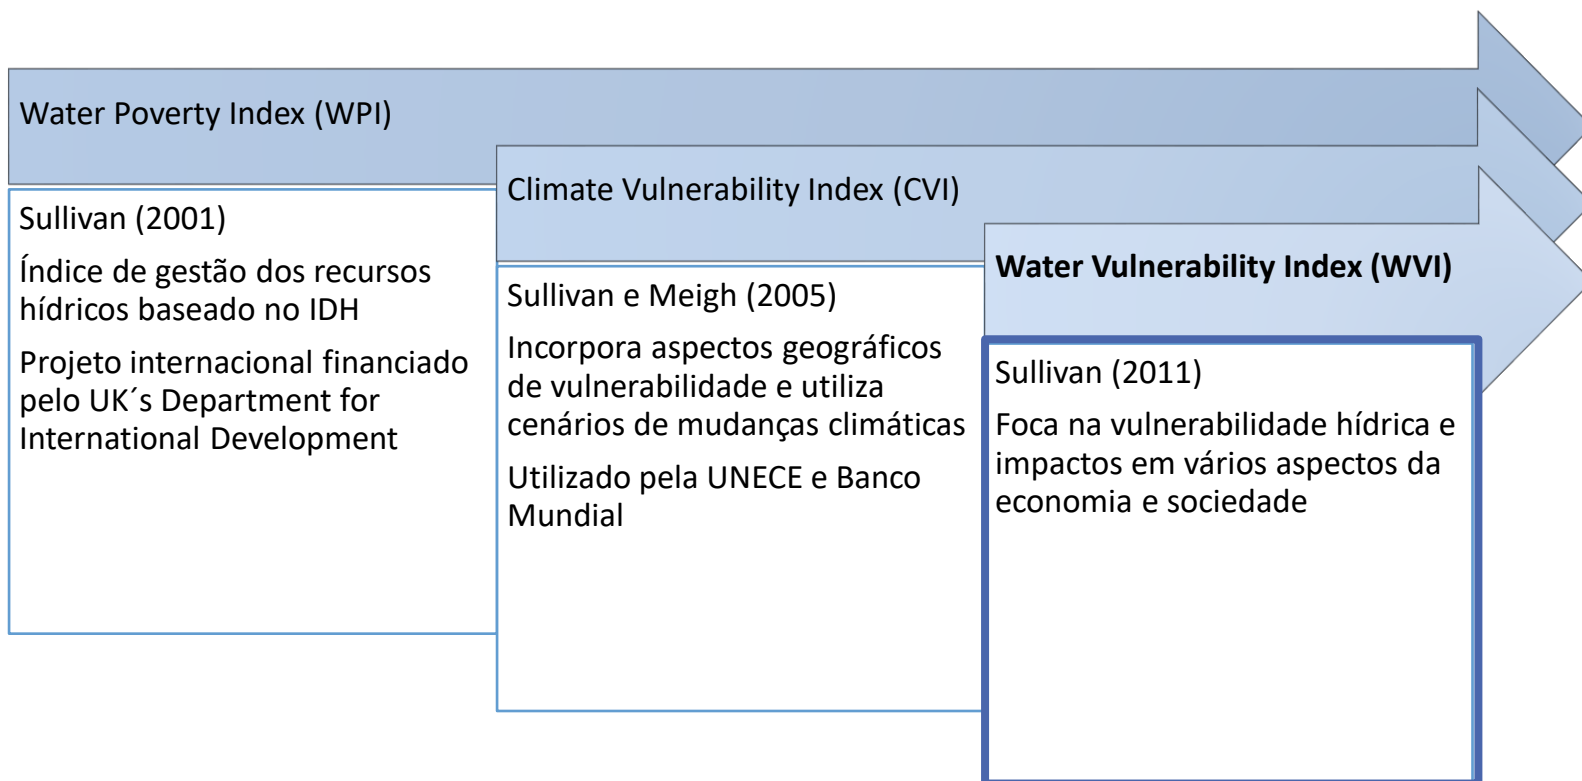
Water Poverty Index (WPI)

Sullivan (2001)

Índice de gestão dos recursos hídricos baseado no IDH

Projeto internacional financiado pelo UK´s Department for International Development

Climate Vulnerability Index (CVI)

Sullivan e Meigh (2005)

Incorpora aspectos geográficos de vulnerabilidade e utiliza cenários de mudanças climáticas

Utilizado pela UNECE e Banco Mundial

**Water Vulnerability Index (WVI)**

Sullivan (2011)

Foca na vulnerabilidade hídrica e impactos em vários aspectos da economia e sociedade